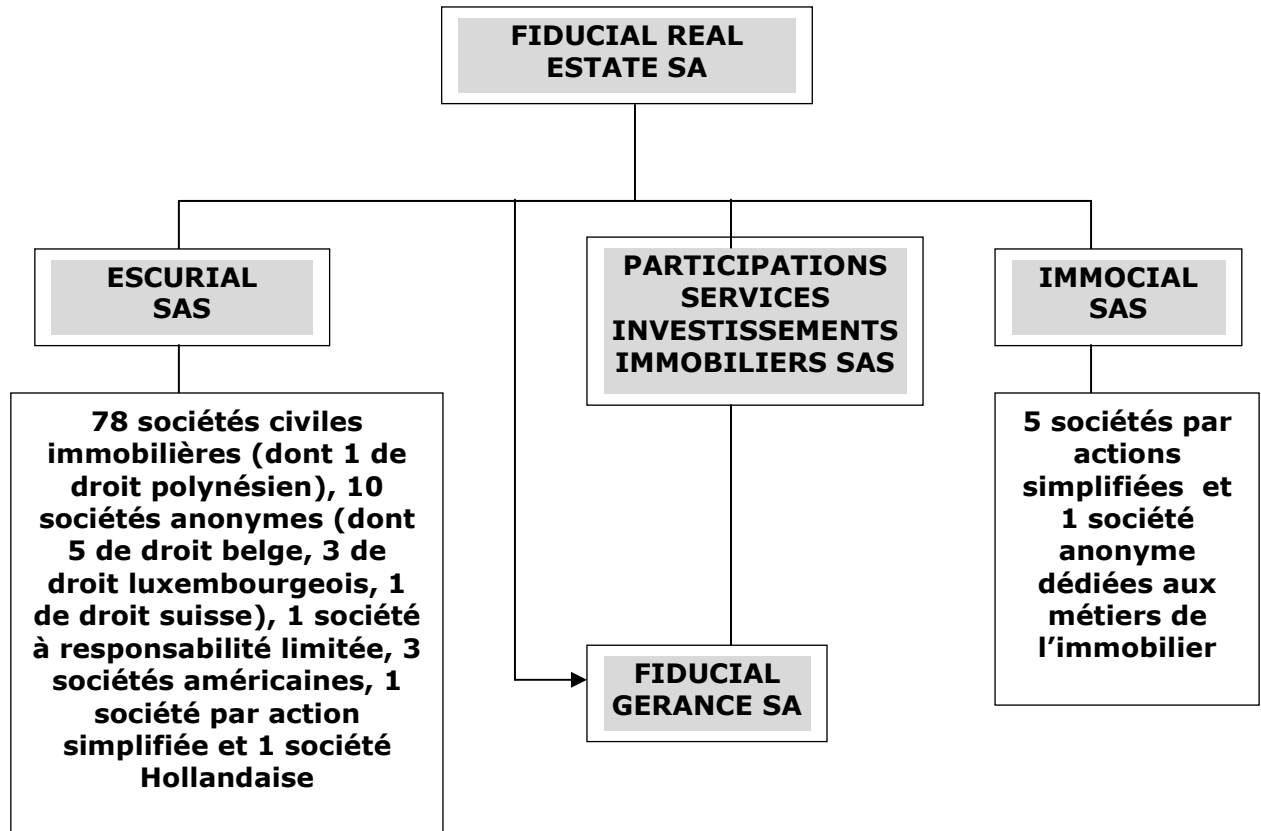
FIDUCIAL REAL ESTATE SA

ESCURIAL SAS

PARTICIPATIONS SERVICES INVESTISSEMENTS IMMOBILIERS SAS

IMMOCIAL SAS

78 sociétés civiles immobilières (dont 1 de droit polynésien), 10 sociétés anonymes (dont 5 de droit belge, 3 de droit luxembourgeois, 1 de droit suisse), 1 société à responsabilité limitée, 3 sociétés américaines, 1 société par action simplifiée et 1 société Hollandaise

FIDUCIAL GERANCE SA

5 sociétés par actions simplifiées et 1 société anonyme dédiées aux métiers de l'immobilier